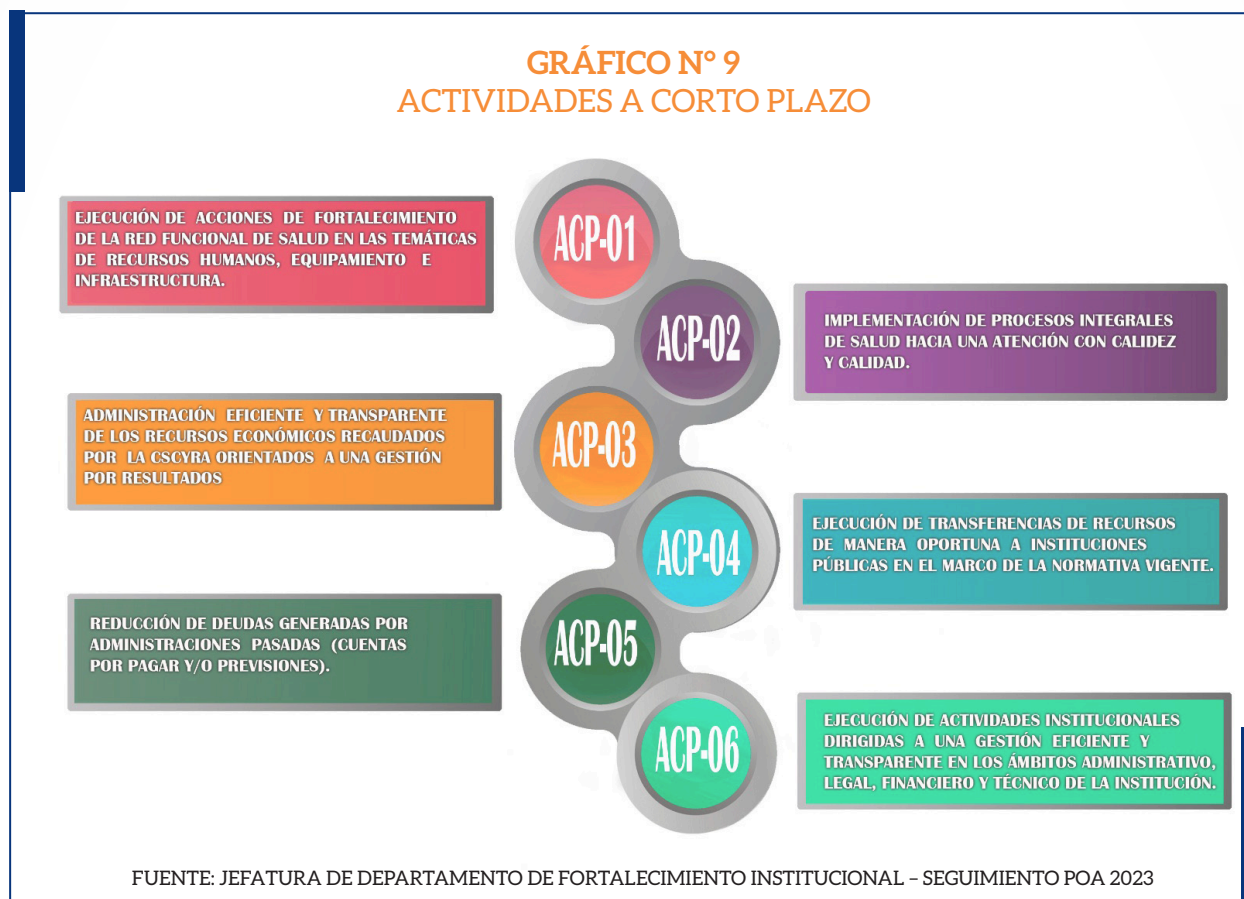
GRÁFICO N° 9
ACTIVIDADES A CORTO PLAZO

EJECUCIÓN DE ACCIONES DE FORTALECIMIENTO DE LA RED FUNCIONAL DE SALUD EN LAS TEMÁTICAS DE RECURSOS HUMANOS, EQUIPAMIENTO E INFRAESTRUCTURA.

ACP-01

ACP-02

IMPLEMENTACIÓN DE PROCESOS INTEGRALES DE SALUD HACIA UNA ATENCIÓN CON CALIDEZ Y CALIDAD.

ADMINISTRACIÓN EFICIENTE Y TRANSPARENTE DE LOS RECURSOS ECONÓMICOS RECAUDADOS POR LA CSCYRA ORIENTADOS A UNA GESTIÓN POR RESULTADOS

ACP-03

ACP-04

EJECUCIÓN DE TRANSFERENCIAS DE RECURSOS DE MANERA OPORTUNA A INSTITUCIONES PÚBLICAS EN EL MARCO DE LA NORMATIVA VIGENTE.

REDUCCIÓN DE DEUDAS GENERADAS POR ADMINISTRACIONES PASADAS (CUENTAS POR PAGAR Y/O PREVISIONES).

ACP-05

ACP-06

EJECUCIÓN DE ACTIVIDADES INSTITUCIONALES DIRIGIDAS A UNA GESTIÓN EFICIENTE Y TRANSPARENTE EN LOS ÁMBITOS ADMINISTRATIVO, LEGAL, FINANCIERO Y TÉCNICO DE LA INSTITUCIÓN.

FUENTE: JEFATURA DE DEPARTAMENTO DE FORTALECIMIENTO INSTITUCIONAL – SEGUIMIENTO POA 2023